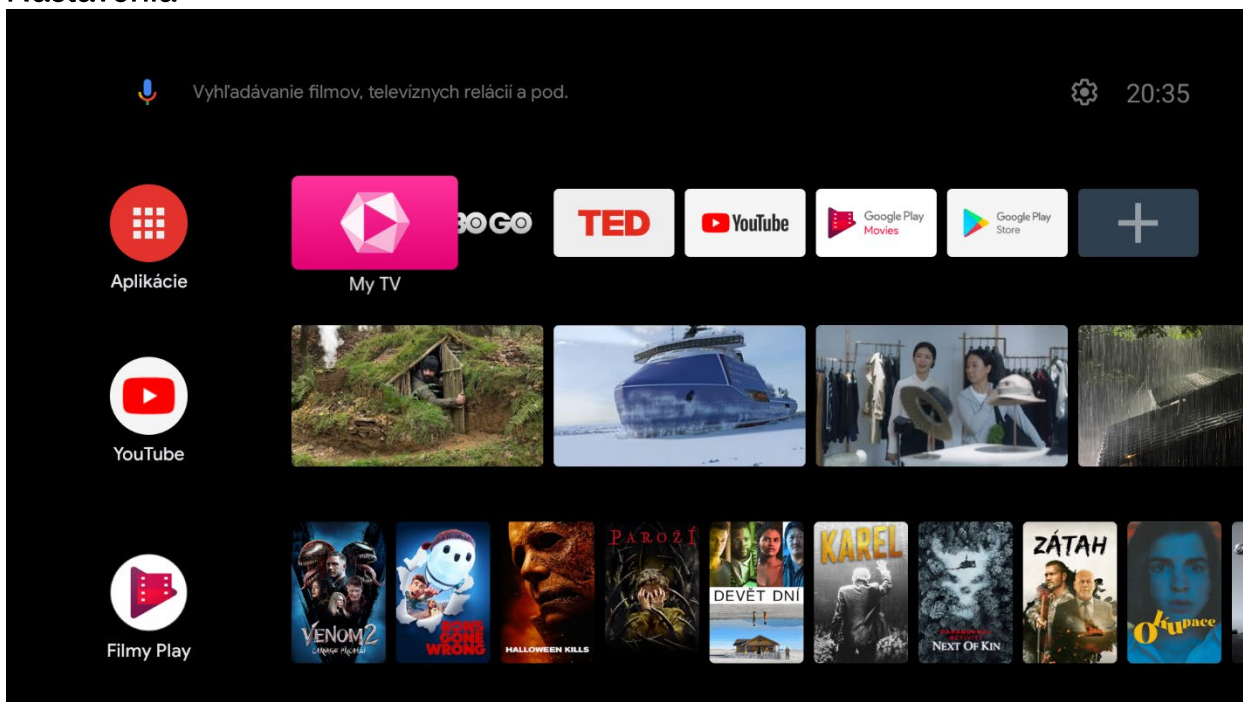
Vyhľadávanie filmov, televíznych relácií a pod.

20:35

Aplikácie

My TV

BO GO

TED

YouTube

Google Play Movies

Google Play Store

YouTube

Filmy Play

VENOM 2

RON'S GONE WRONG

HALLOWEEN KILLS

PAROŽÍ

DEVĚT DNÍ

KAREL

NEXT OF KIN

ZÁTAH

Okupace